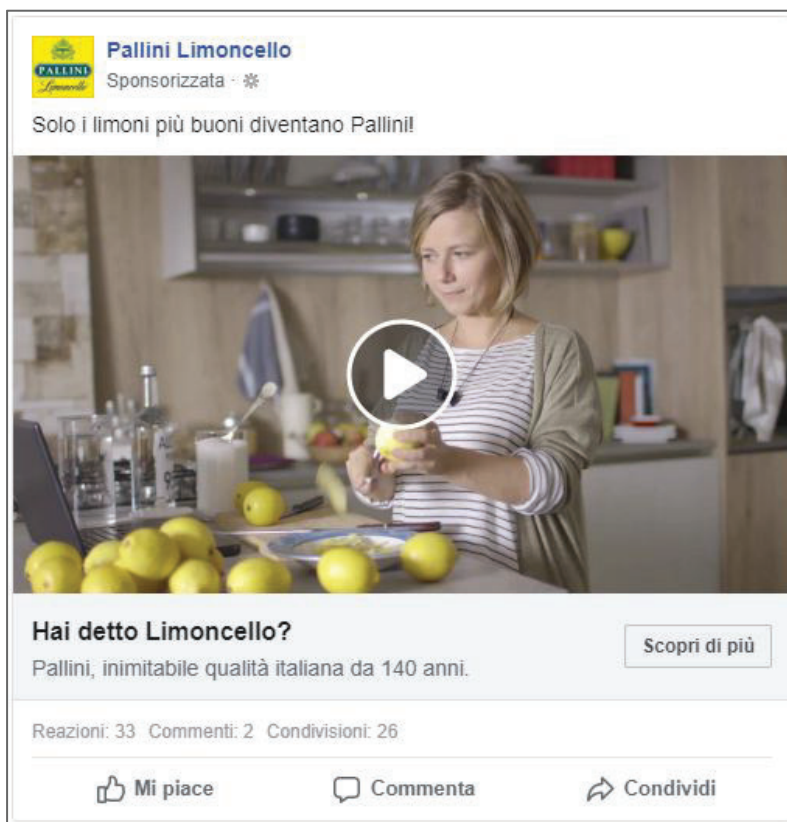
PALLINI Limoncello

Pallini Limoncello
Sponsorizzata ·

Solo i limoni più buoni diventano Pallini!

Hai detto Limoncello?
Pallini, inimitabile qualità italiana da 140 anni.

Scopri di più

Reazioni: 33 Commenti: 2 Condivisioni: 26

Mi piace Commenta Condividi